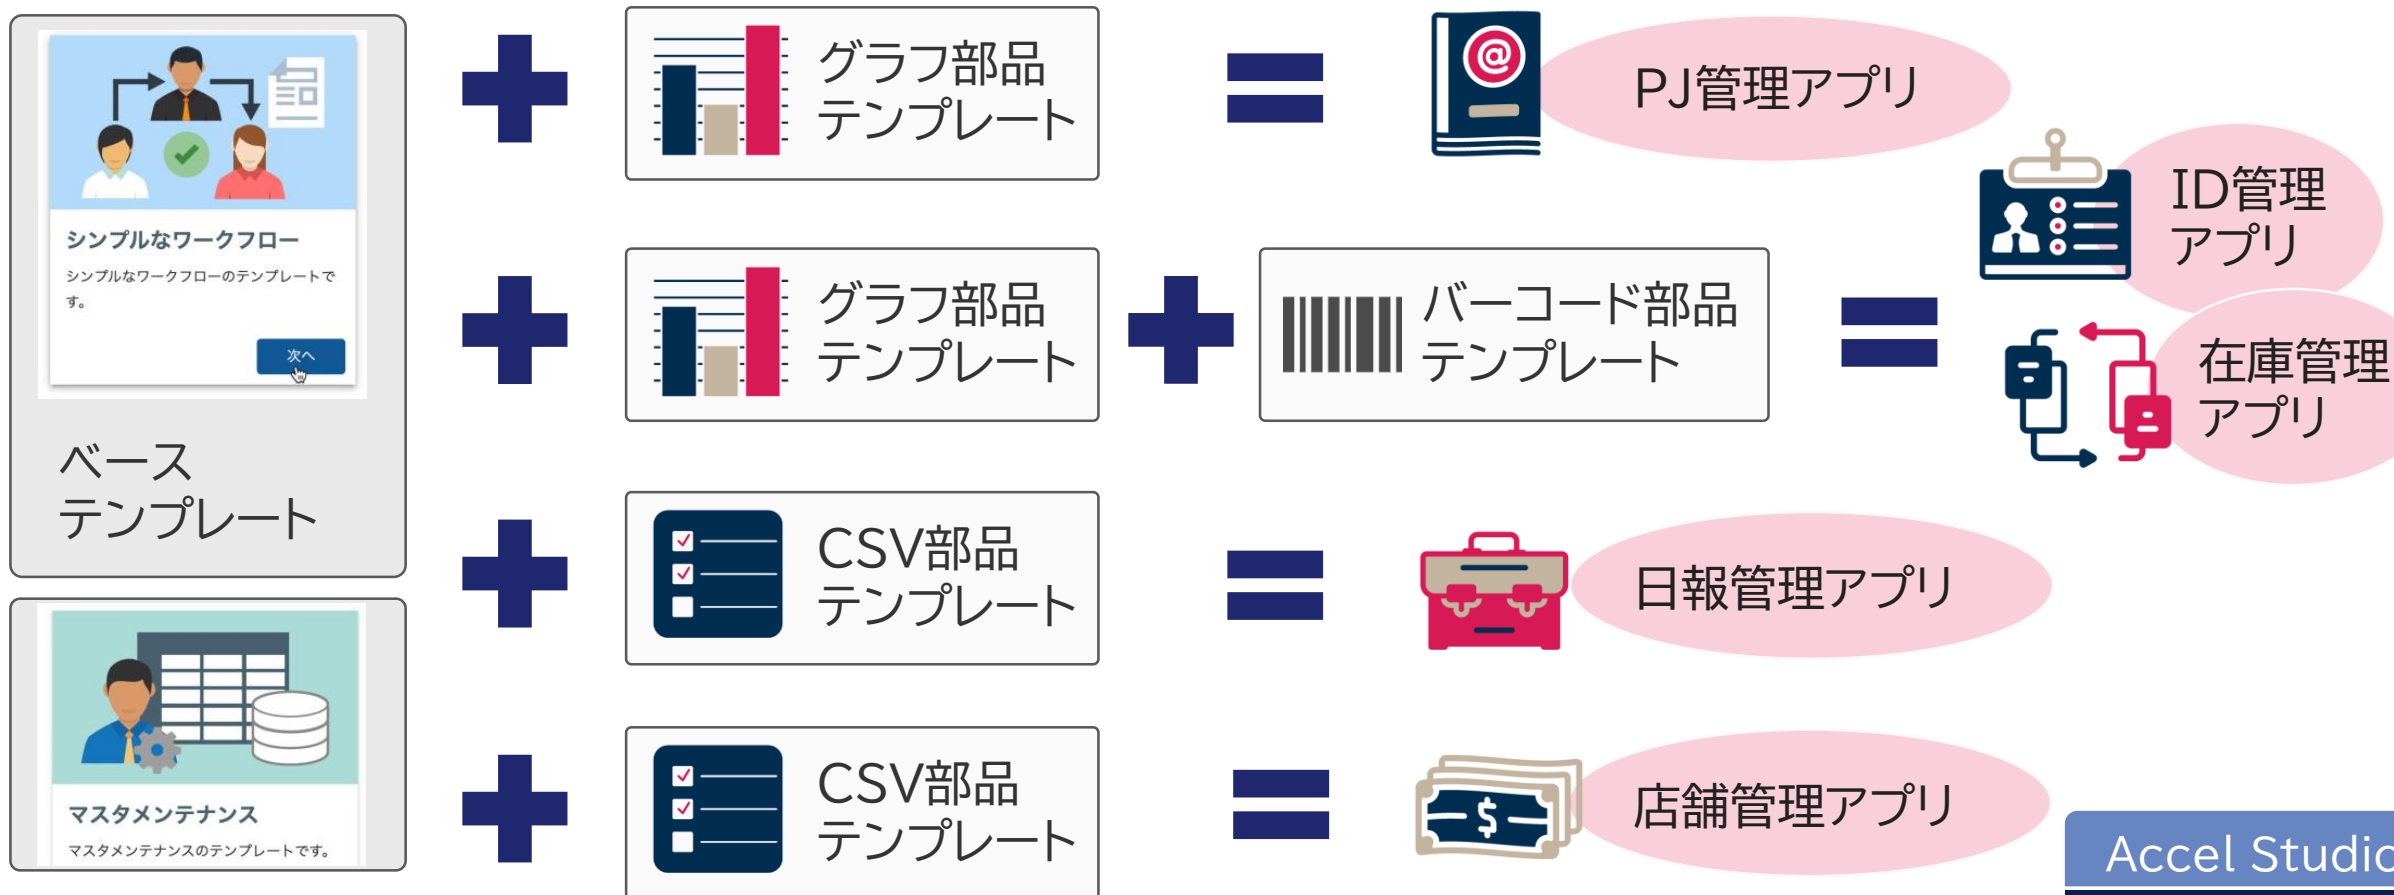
シンプルなワークフロー

シンプルなワークフローのテンプレートです。

次へ

ベース
テンプレート

マスタメンテナンス

マスタメンテナンスのテンプレートです。

グラフ部品
テンプレート

PJ管理アプリ

グラフ部品
テンプレート

バーコード部品
テンプレート

ID管理
アプリ

在庫管理
アプリ

CSV部品
テンプレート

日報管理アプリ

CSV部品
テンプレート

店舗管理アプリ

Accel Studio